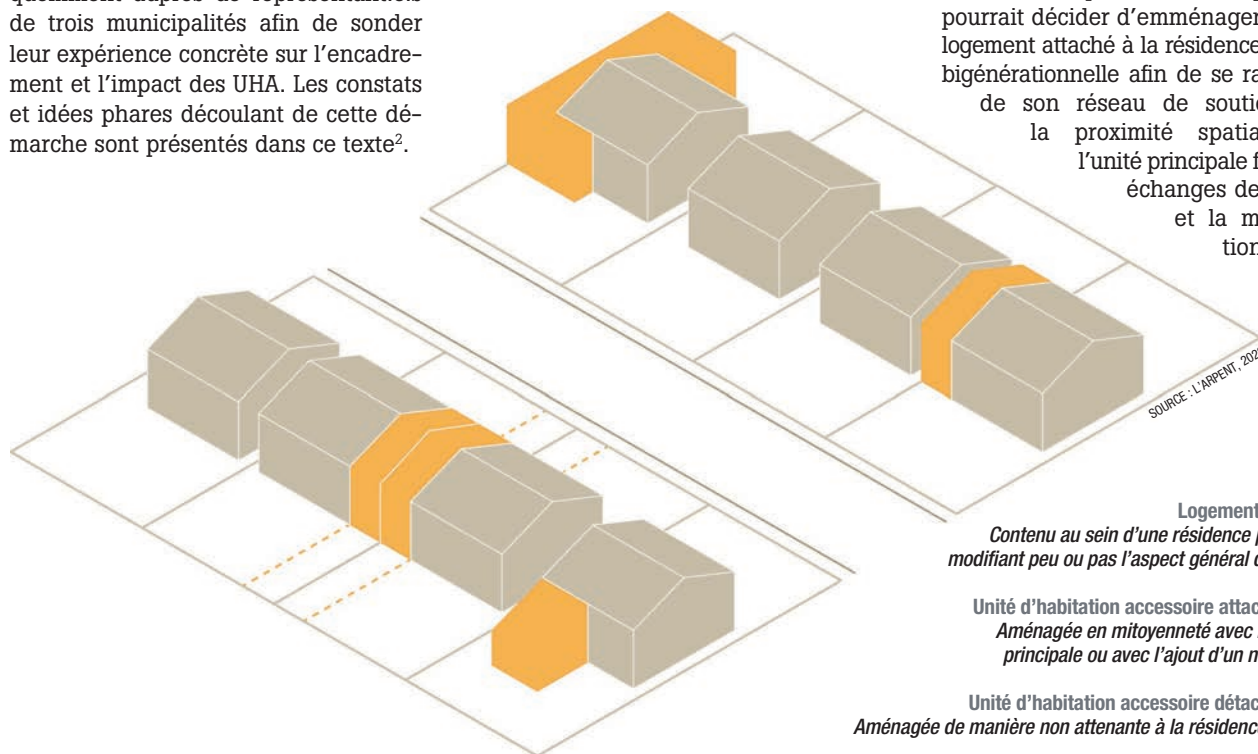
quemment auprès de représentantes de trois municipalités afin de sonder leur expérience concrète sur l'encadrement et l'impact des UHA. Les constats et idées phares découlant de cette démarche sont présentés dans ce texte².

pourrait décider d'emménager logement attaché à la résidence bigénérationnelle afin de se ra de son réseau de soutie la proximité spatia l'unité principale f échanges de et la m tion

SOURCE : L'ARPENT, 202

Logement
Contenu au sein d'une résidence modifiant peu ou pas l'aspect général d

Unité d'habitation accessoire attac
Aménagée en mitoyenneté avec principale ou avec l'ajout d'un n

Unité d'habitation accessoire détac
Aménagée de manière non attenante à la résidenc